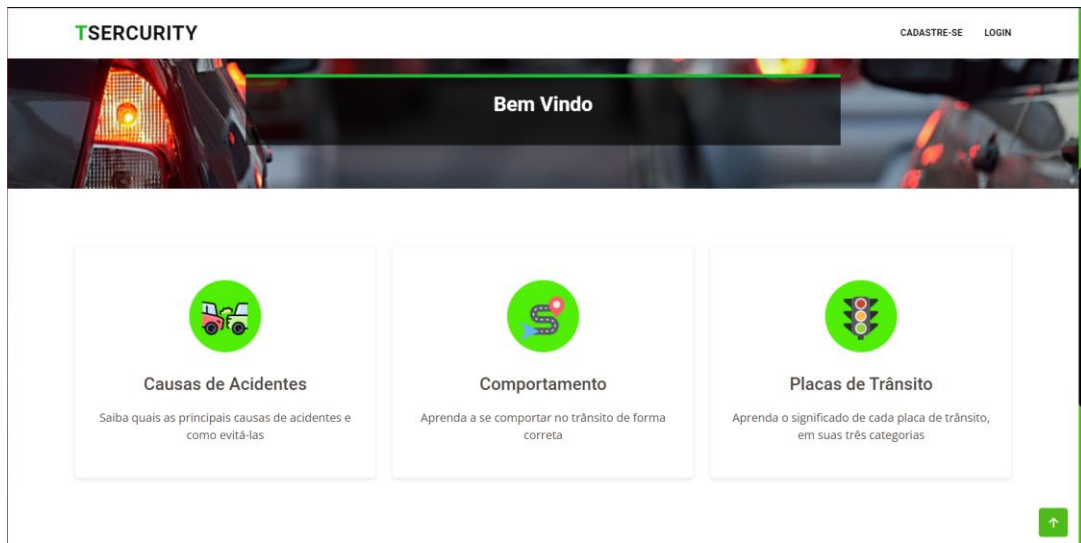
TSERCURITY

CADASTRE-SE LOGIN

Bem Vindo

Causas de Acidentes

Saiba quais as principais causas de acidentes e como evitá-las

Comportamento

Aprenda a se comportar no trânsito de forma correta

Placas de Trânsito

Aprenda o significado de cada placa de trânsito, em suas três categorias

↑